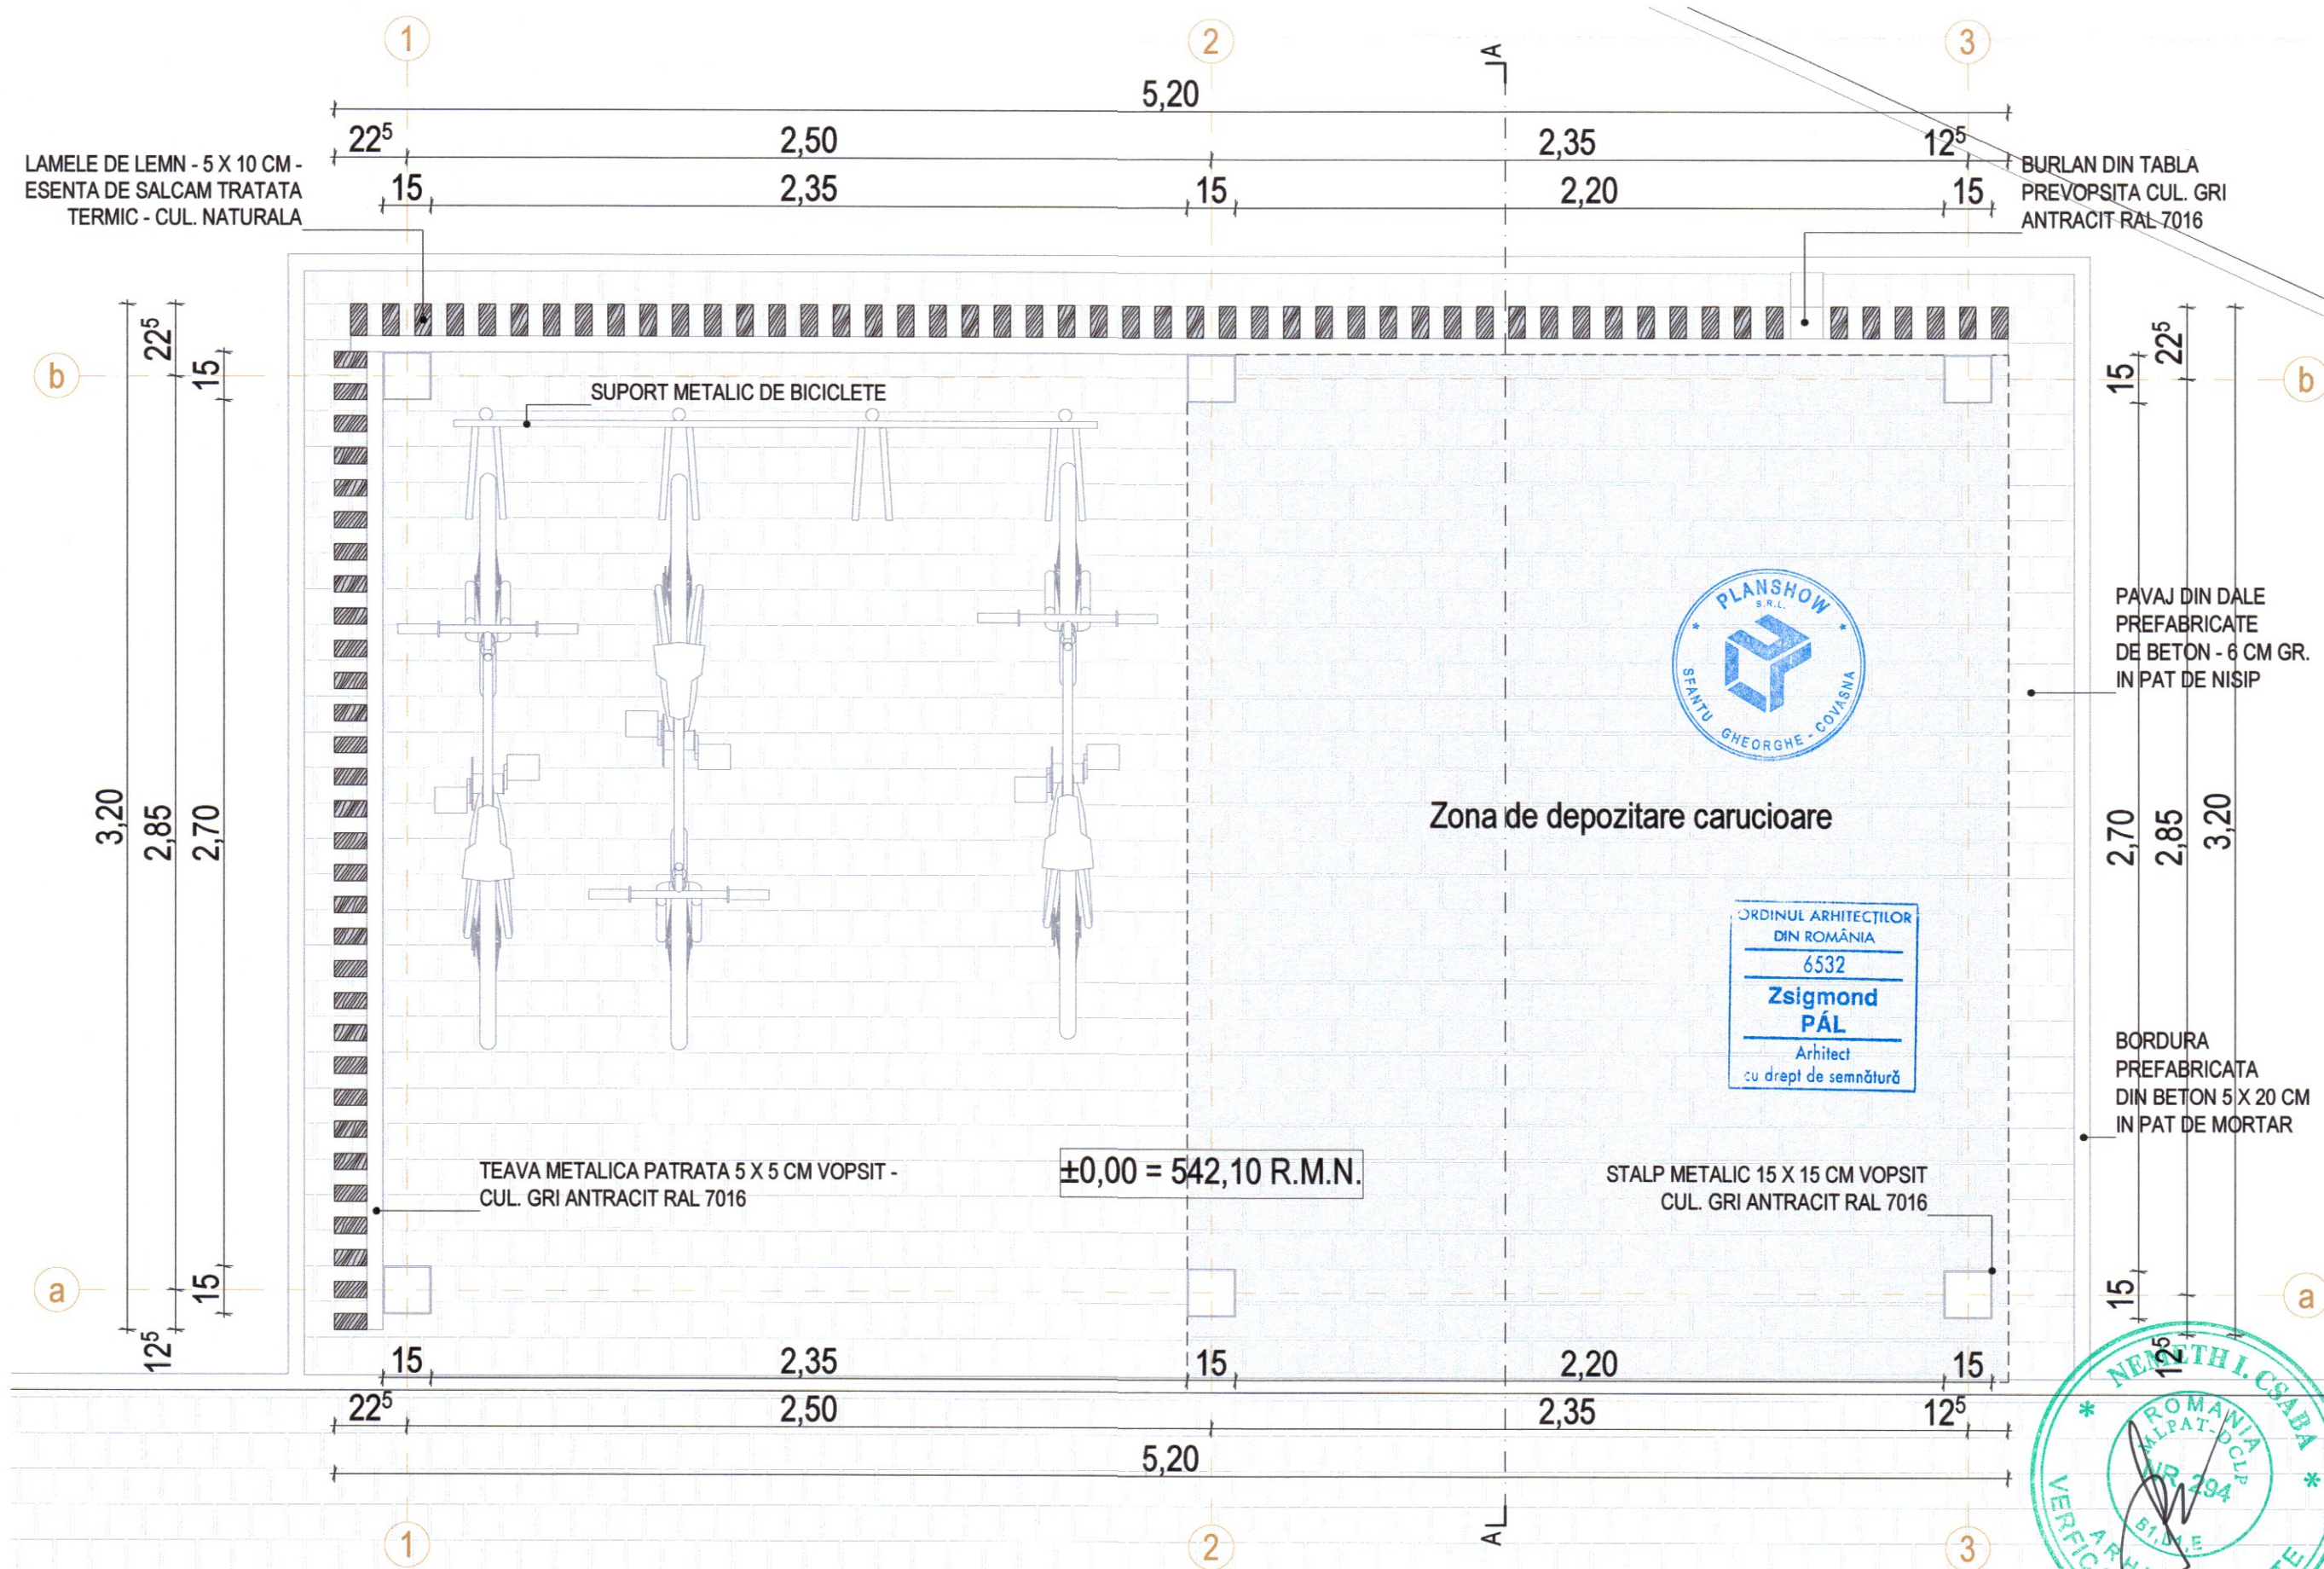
1
2
3
A
5,20
$22^5$
2,50
2,35
$12^5$
LAMELE DE LEMN - 5 X 10 CM - ESENTA DE SALCAM TRATATA TERMIC - CUL. NATURALA
15
2,35
15
2,20
15
BURLAN DIN TABLA PREVOPSITA CUL. GRI ANTRACIT RAL 7016
b
$22^5$
15
SUPORT METALIC DE BICICLETE
PLANSHOW S.R.L. SFANTU GHEORGHE - COVASNA
PAVAJ DIN DALE PREFABRICATE DE BETON - 6 CM GR. IN PAT DE NISIP
3,20
2,85
2,70
Zona de depozitare carucioare
2,70
2,85
3,20
ORDINUL ARHITECTILOR DIN ROMÂNIA
6532
Zsigmond PÁL
Arhitect cu drept de semnătură
BORDURA PREFABRICATA DIN BETON 5 X 20 CM IN PAT DE MORTAR
TEAVA METALICA PATRATA 5 X 5 CM VOPSIT - CUL. GRI ANTRACIT RAL 7016
±0,00 = 542,10 R.M.N.
STALP METALIC 15 X 15 CM VOPSIT CUL. GRI ANTRACIT RAL 7016
a
15
$12^5$
15
2,35
15
2,20
15
$12^5$
$22^5$
2,50
2,35
$12^5$
5,20
NEMETH I. CSABA ROMANIA MLPAT-DCLP NR. 294 VERIFICATOR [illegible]
A
1
2
3